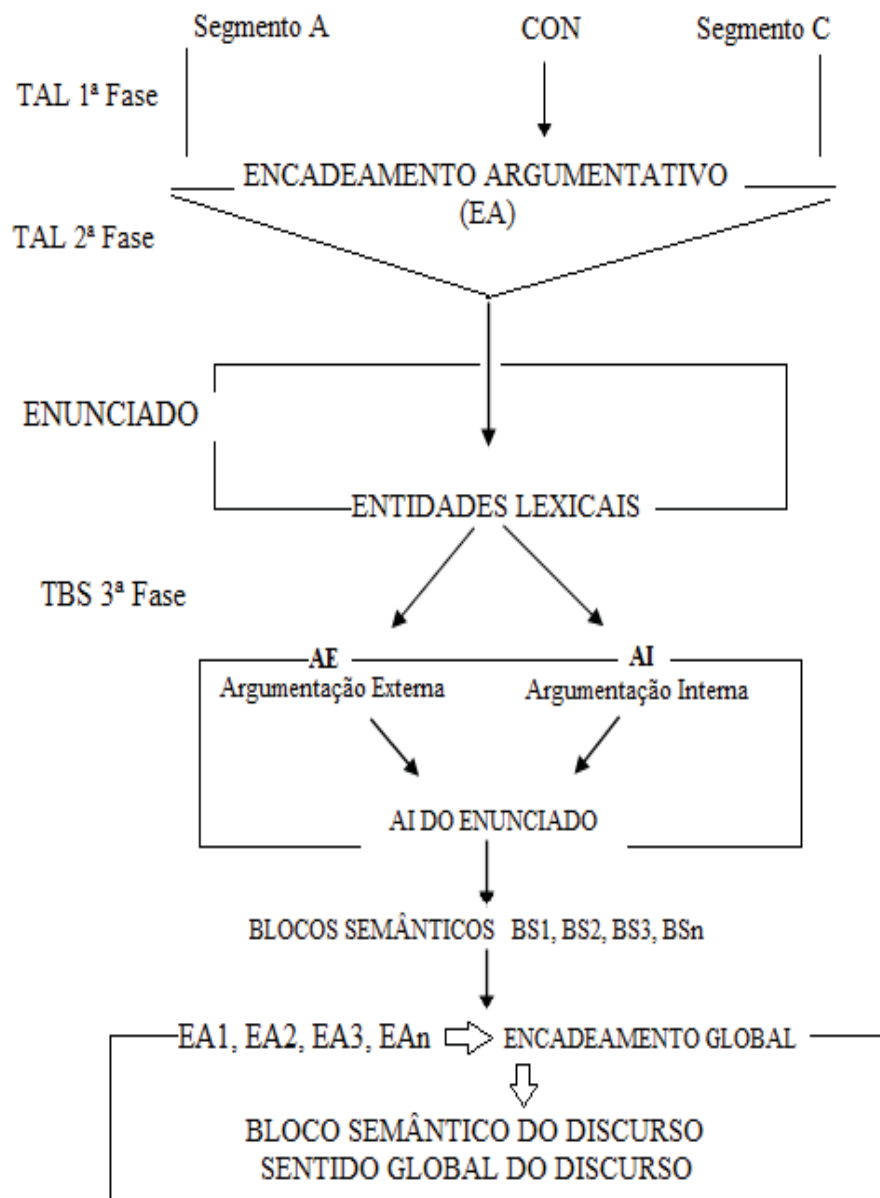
Segmento A
CON
Segmento C
TAL 1ª Fase
ENCADEAMENTO ARGUMENTATIVO (EA)
TAL 2ª Fase
ENUNCIADO
ENTIDADES LEXICAIS
TBS 3ª Fase
AE
Argumentação Externa
AI
Argumentação Interna
AI DO ENUNCIADO
BLOCOS SEMÂNTICOS BS1, BS2, BS3, BSn
EA1, EA2, EA3, EAn ENCADEAMENTO GLOBAL
BLOCO SEMÂNTICO DO DISCURSO
SENTIDO GLOBAL DO DISCURSO